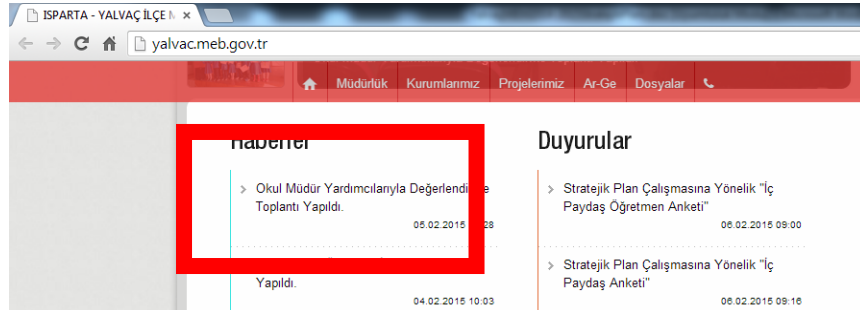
ISPARTA - YALVAÇ İLÇE M ×

yalvac.meb.gov.tr

Müdürlük Kurumlarımız Projelerimiz Ar-Ge Dosyalar

Haberler

Okul Müdür Yardımcılarıyla Değerlendi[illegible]e Toplantı Yapıldı.
05.02.2015 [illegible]28

Yapıldı.
04.02.2015 10:03

Duyurular

Stratejik Plan Çalışmasına Yönelik "İç Paydaş Öğretmen Anketi"
06.02.2015 09:00

Stratejik Plan Çalışmasına Yönelik "İç Paydaş Anketi"
06.02.2015 09:16